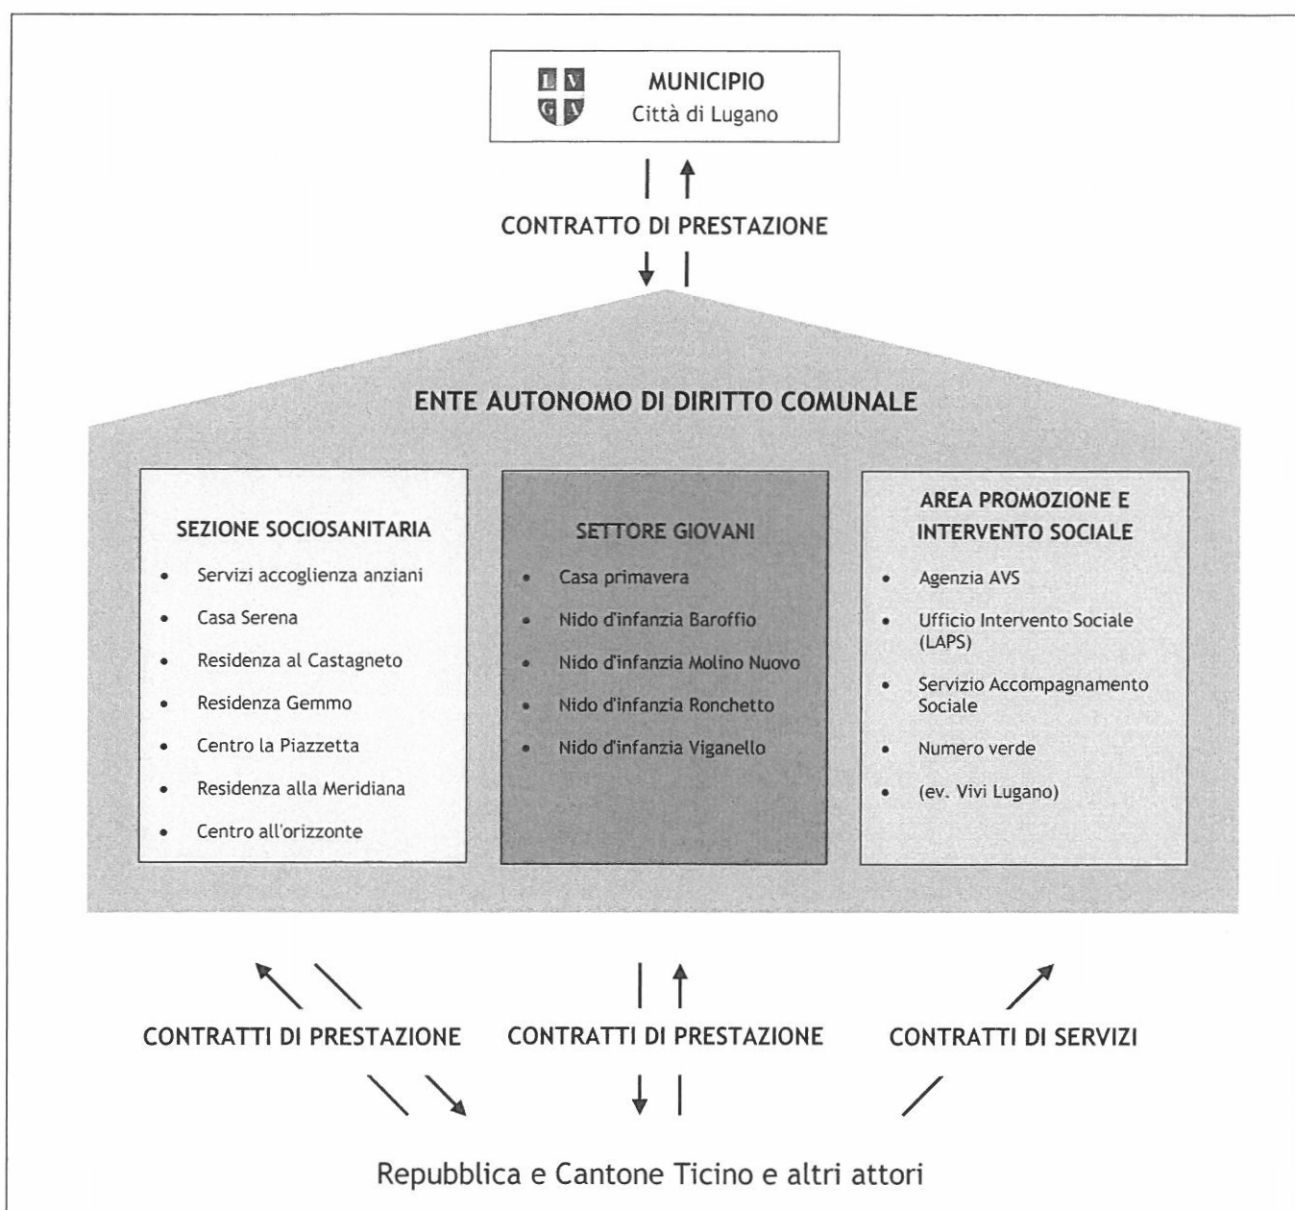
L V
G V

MUNICIPIO
Città di Lugano

CONTRATTO DI PRESTAZIONE

ENTE AUTONOMO DI DIRITTO COMUNALE

SEZIONE SOCIOSANITARIA

- Servizi accoglienza anziani
- Casa Serena
- Residenza al Castagneto
- Residenza Gemmo
- Centro la Piazzetta
- Residenza alla Meridiana
- Centro all'orizzonte

SETTORE GIOVANI

- Casa primavera
- Nido d'infanzia Baroffio
- Nido d'infanzia Molino Nuovo
- Nido d'infanzia Ronchetto
- Nido d'infanzia Viganello

AREA PROMOZIONE E INTERVENTO SOCIALE

- Agenzia AVS
- Ufficio Intervento Sociale (LAPS)
- Servizio Accompagnamento Sociale
- Numero verde
- (ev. Vivi Lugano)

CONTRATTI DI PRESTAZIONE

CONTRATTI DI PRESTAZIONE

CONTRATTI DI SERVIZI

Repubblica e Cantone Ticino e altri attori